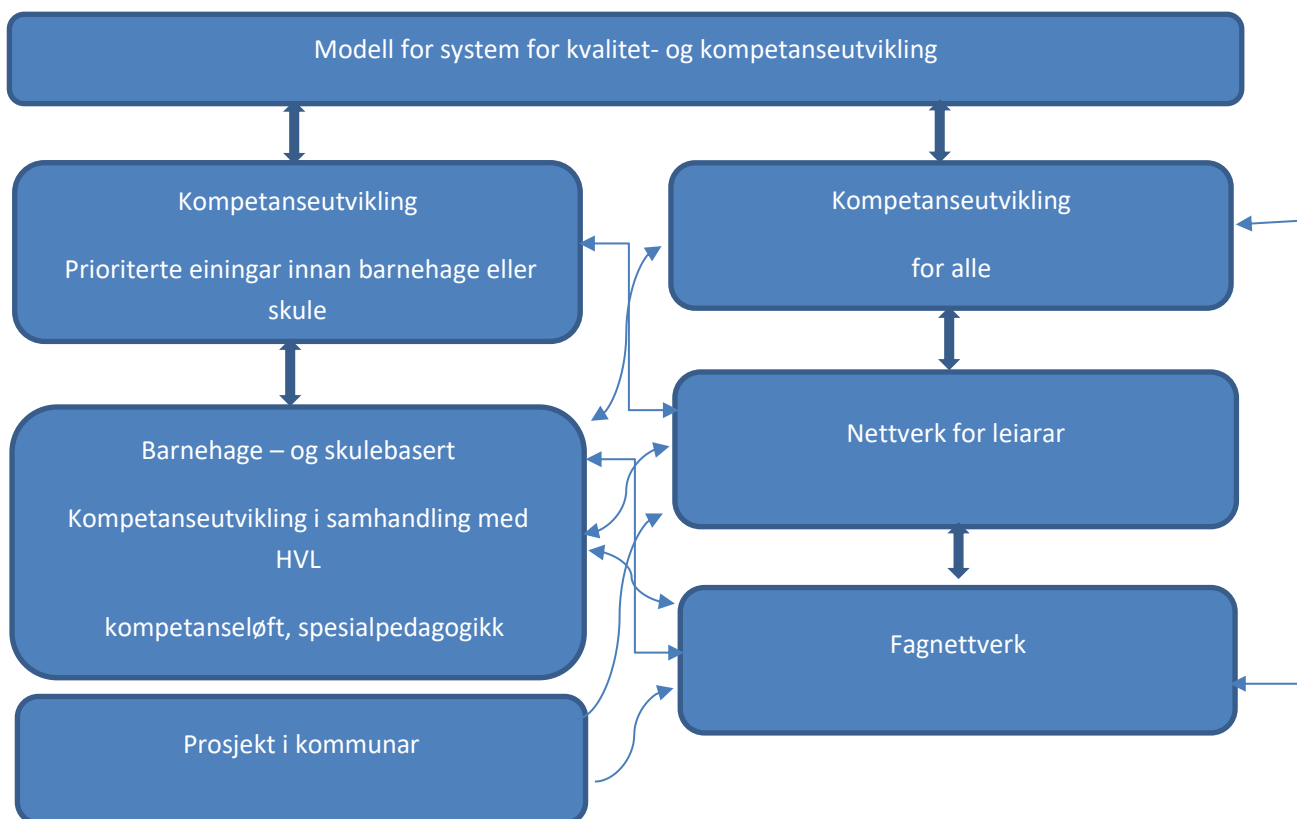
Modell for system for kvalitet- og kompetanseutvikling

Kompetanseutvikling

Prioriterte einingar innan barnehage eller skule

Kompetanseutvikling

for alle

Barnehage – og skulebasert

Kompetanseutvikling i samhandling med HVL

kompetanseløft, spesialpedagogikk

Nettverk for leiarar

Fagnettverk

Prosjekt i kommunar